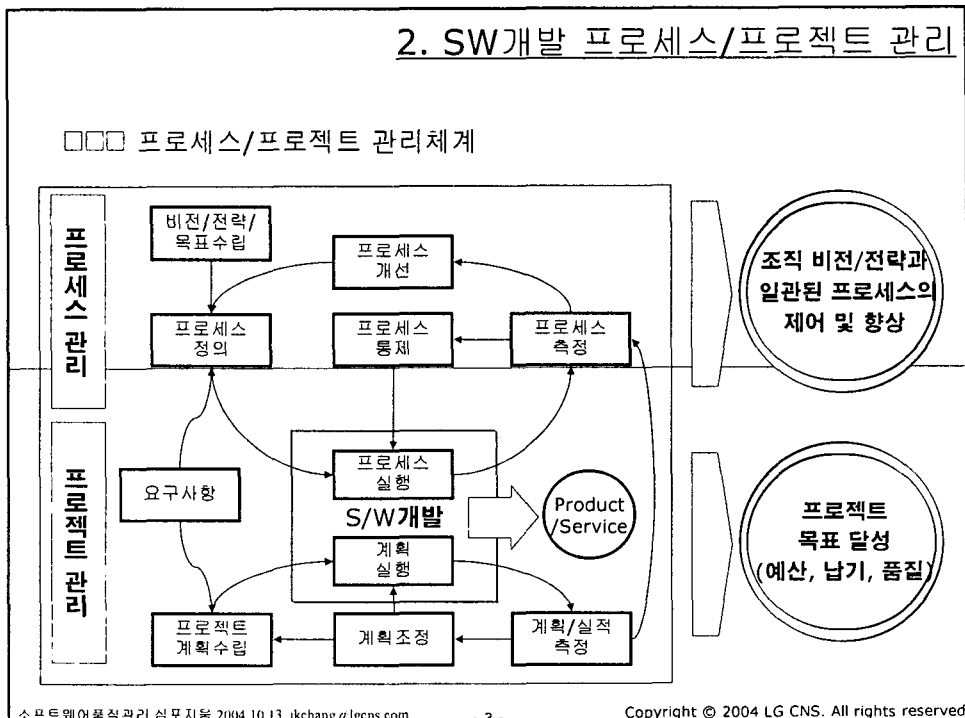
2. SW개발 프로세스/프로젝트 관리

□□□ 프로세스/프로젝트 관리체계

프로세스 관리

비전/전략/목표수립

프로세스 개선

프로세스 정의

프로세스 통제

프로세스 측정

프로젝트 관리

요구사항

프로세스 실행

S/W개발

계획 실행

Product /Service

프로젝트 계획수립

계획조정

계획/실적 측정

조직 비전/전략과 일관된 프로세스의 제어 및 향상

프로젝트 목표 달성 (예산, 납기, 품질)

소프트웨어품질관리 심포지움 2004.10.13. jkchang@lgcns.com - 3 -

Copyright © 2004 LG CNS. All rights reserved